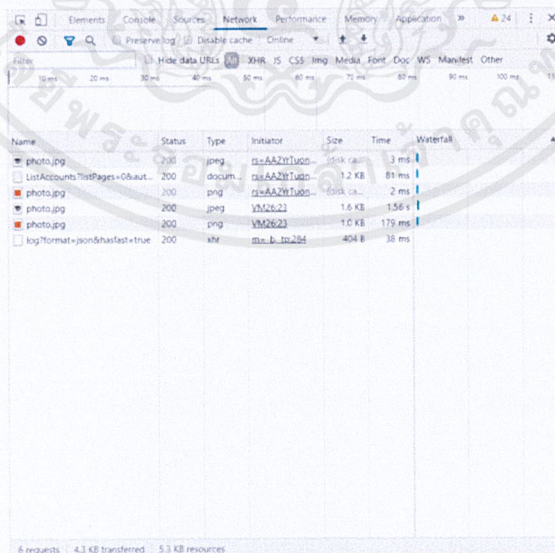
Elements Console Sources Network Performance Memory Application » ⚠ 24 ⋮ ✕

Preserve log Disable cache Online

Filter Hide data URLs All XHR JS CSS Img Media Font Doc WS Manifest Other

10 ms 20 ms 30 ms 40 ms 50 ms 60 ms 70 ms 80 ms 90 ms 100 ms

| Name | Status | Type | Initiator | Size | Time | Waterfall |
|---|---|---|---|---|---|---|
| photo.jpg | 200 | jpeg | rs=AA2YrTuon... | (disk ca... | 3 ms | |
| ListAccounts?listPages=0&aut... | 200 | docum... | rs=AA2YrTuon... | 1.2 KB | 81 ms | |
| photo.jpg | 200 | png | rs=AA2YrTuon... | (disk ca... | 2 ms | |
| photo.jpg | 200 | jpeg | VM26:23 | 1.6 KB | 1.56 s | |
| photo.jpg | 200 | png | VM26:23 | 1.0 KB | 179 ms | |
| log?format=json&hasfast=true | 200 | xhr | m=_b,_tp:284 | 404 B | 38 ms | |

6 requests | 4.3 KB transferred | 5.3 KB resources